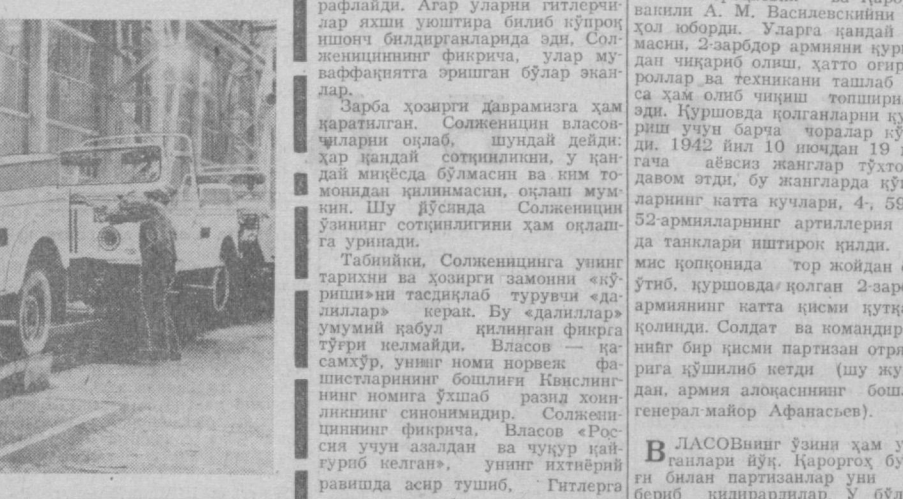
рафлайди. Агар уларни гитлерчилар яхши уюштира билиб кўпроқ ишонч билдирганларида эди, Солженицининг фикрича, улар муваффақиятга эришган бўлар эканлар.

Зарба ҳозирги даврамизга ҳам қаратилган. Солженицин власовчиларни оқлаб, шундай дейди: ҳар қандай сотқинликни, у қандай миқёсда бўлмасин ва ким томонидан қилинмасин, оқлаш мумкин. Шу йўсинда Солженицин ўзининг сотқинлигини ҳам оқлашга уринади.

Табиийки, Солженицинга унинг тарихни ва ҳозирги замонни «кўриши»ни тасдиқлаб турувчи «далиллар» керак. Бу «далиллар» умумий қабул қилинган фикрга тўғри келмайди. Власов — қасамхўр, унинг номи норвеж фашистларининг бошлиғи Квислингнинг номига ўхшаб разил хоинликнинг синонимидир. Солженицининг фикрича, Власов «Россия учун азалдан ва чуқур қайғуриб келган», унинг ихтиёрий равишда асир тушиб, Гитлерга

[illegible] ва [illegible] вакили А. М. Василевскийни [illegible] ҳол юборди. Уларга қандай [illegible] масин, 2-зарбдор армияни қурш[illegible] дан чиқариб олиш, ҳатто оғир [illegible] роллар ва техникани ташлаб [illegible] са ҳам олиб чиқиш топшири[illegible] эди. Қуршовда қолганларни қу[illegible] риш учун барча чоралар кў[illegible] ди. 1942 йил 10 июндан 19 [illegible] гача аёвсиз жанглар тўхто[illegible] давом этди, бу жангларда кў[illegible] ларнинг катта кучлари, 4-, 59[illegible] 52-армияларнинг артиллерия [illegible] да танклари иштирок қилди. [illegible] мис қопқонида тор жойдан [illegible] ўтиб, қуршовда қолган 2-зар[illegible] армиянинг катта қисми қутқ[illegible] қолинди. Солдат ва командир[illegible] нинг бир қисми партизан отря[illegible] рига қўшилиб кетди (шу жу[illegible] дан, армия алоқасининг бош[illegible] генерал-майор Афанасьев).

ВЛАСОВнинг ўзини ҳам у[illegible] ғанлари йўқ. Қароргоҳ бу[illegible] ғи билан партизанлар уни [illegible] бериб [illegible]